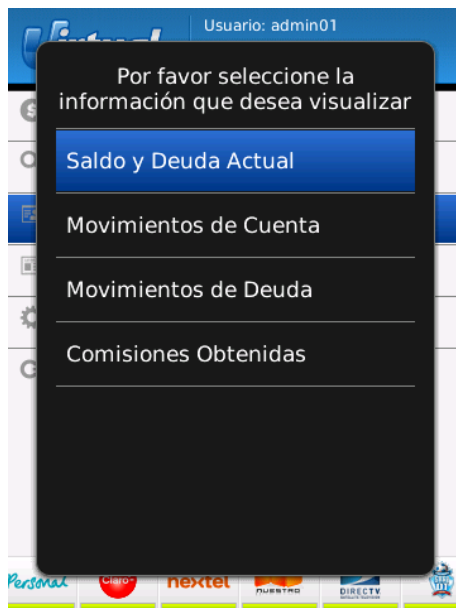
Usuario: admin01

Por favor seleccione la información que desea visualizar

Saldo y Deuda Actual

Movimientos de Cuenta

Movimientos de Deuda

Comisiones Obtenidas

Personal Claro nextel NUESTRO DIRECTV